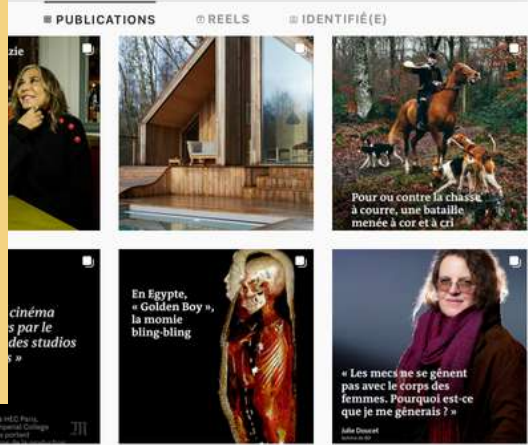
PUBLICATIONS REELS IDENTIFIÉ(E)

zie

Pour ou contre la chasse à courre, une bataille menée à cor et à cri

cinéma s par le des studios

En Egypte, « Golden Boy », la momie bling-bling

« Les mecs ne se gênent pas avec le corps des femmes. Pourquoi est-ce que je me gênerais ? »

Julie Doucet